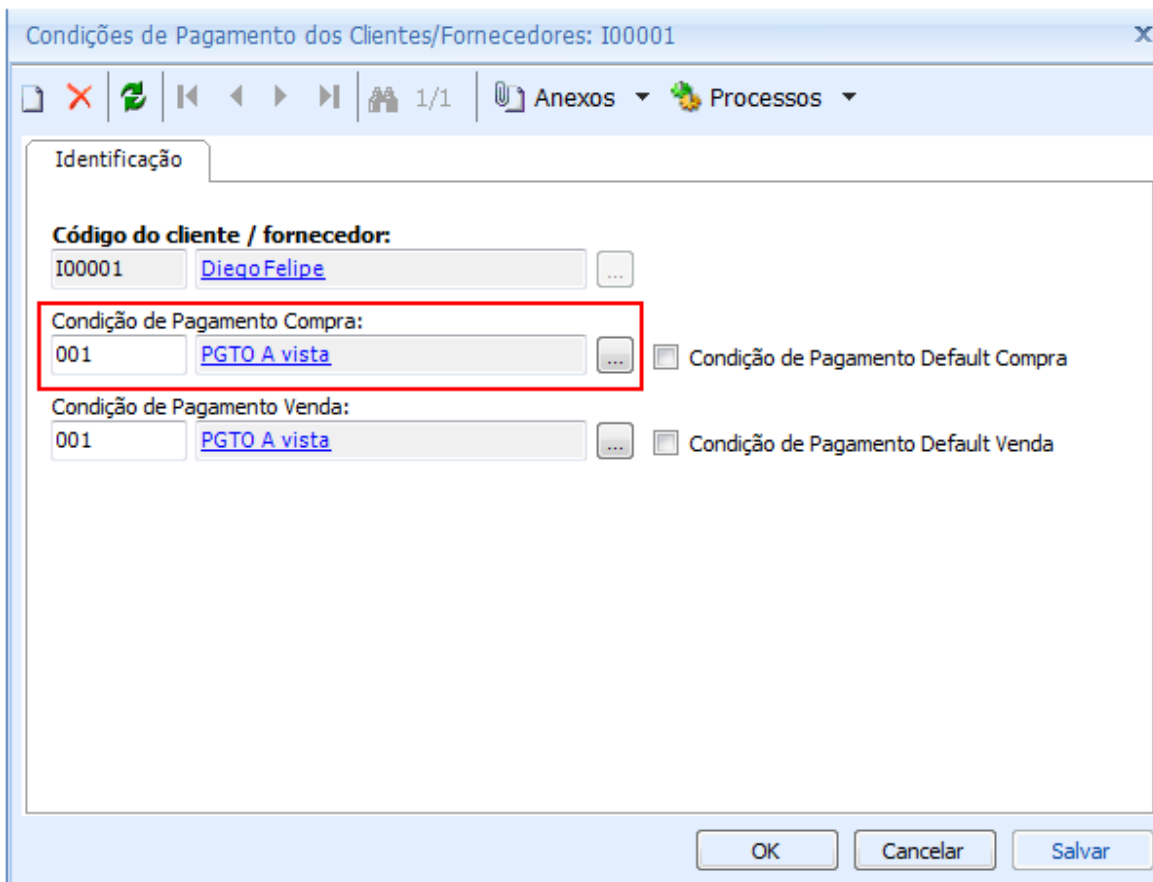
Condições de Pagamento dos Clientes/Fornecedores: I00001

X

1/1 Anexos Processos

Identificação

Código do cliente / fornecedor:
I00001 DiegoFelipe ...

Condição de Pagamento Compra:
001 PGTO A vista ... Condição de Pagamento Default Compra

Condição de Pagamento Venda:
001 PGTO A vista ... Condição de Pagamento Default Venda

OK Cancelar Salvar